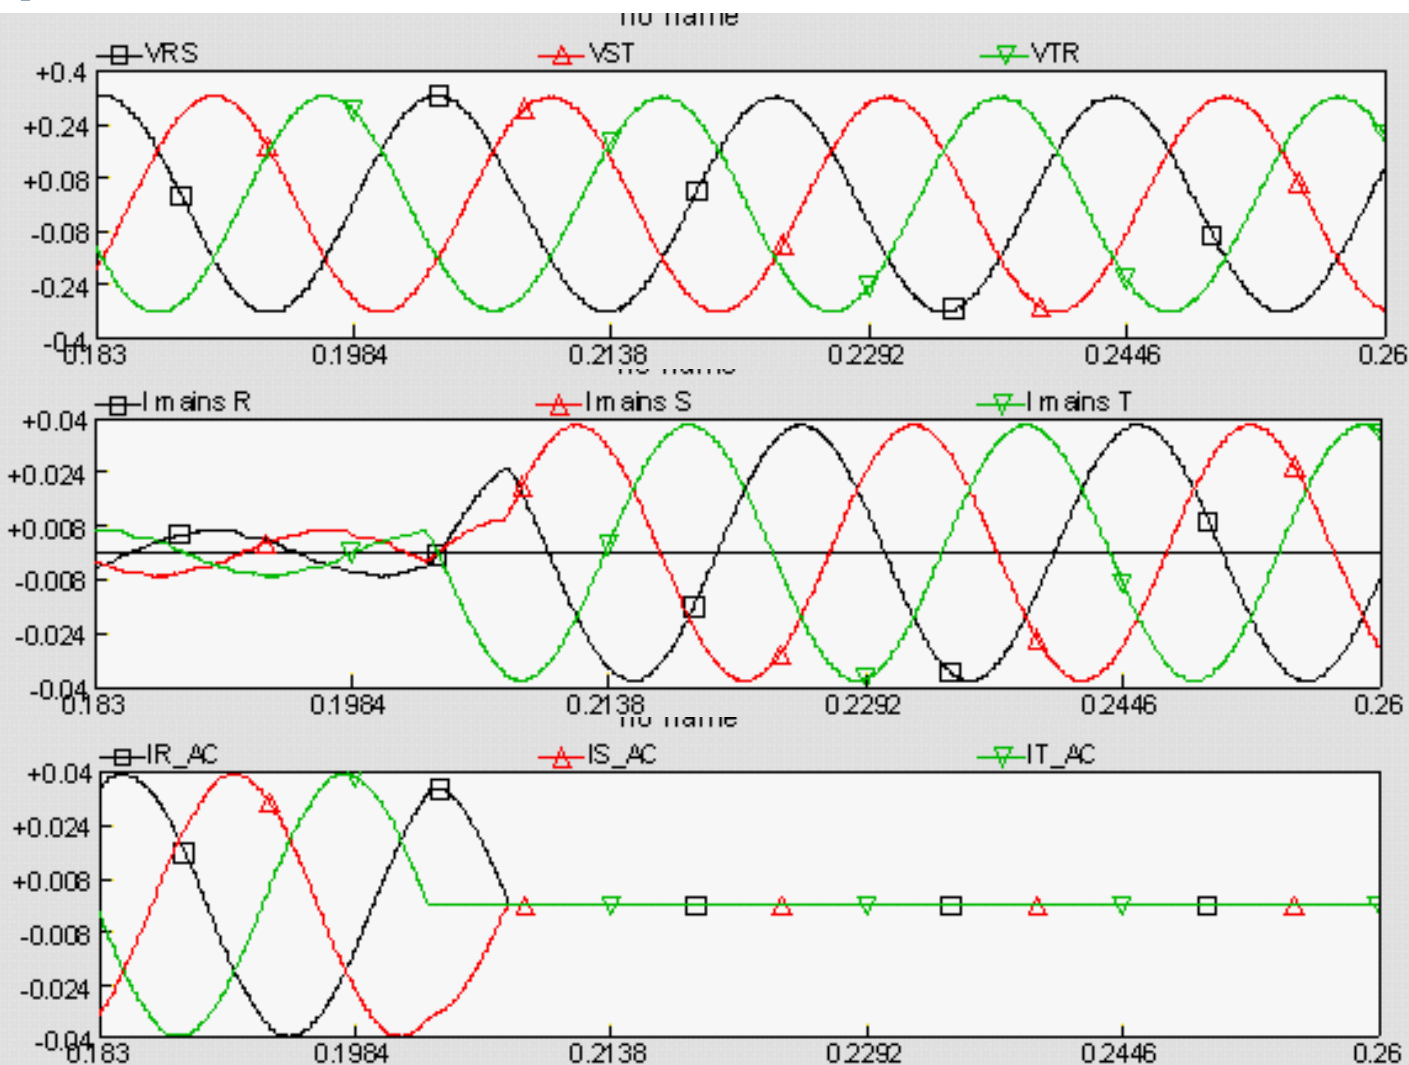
no name
VRS
VST
VTR
+0.4
+0.24
+0.08
-0.08
-0.24
-0.4
0.183
0.1984
0.2138
0.2292
0.2446
0.26

no name
I mains R
I mains S
I mains T
+0.04
+0.024
+0.008
-0.008
-0.024
-0.04
0.183
0.1984
0.2138
0.2292
0.2446
0.26

no name
IR_AC
IS_AC
IT_AC
+0.04
+0.024
+0.008
-0.008
-0.024
-0.04
0.183
0.1984
0.2138
0.2292
0.2446
0.26